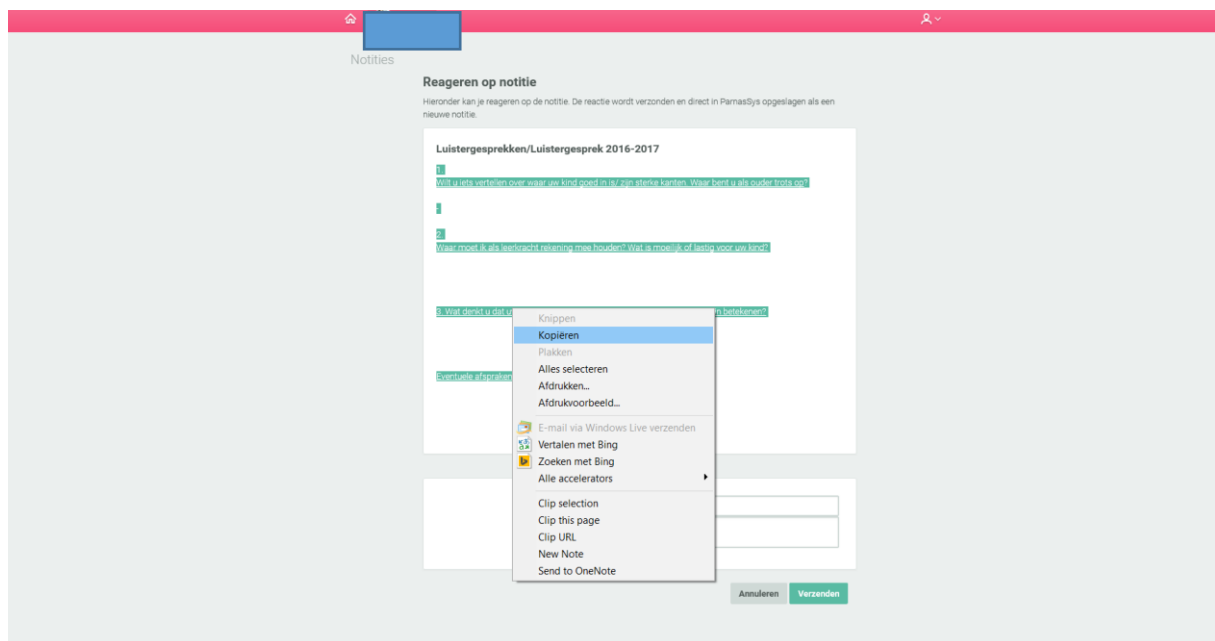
Notities

Reageren op notitie

Hieronder kan je reageren op de notitie. De reactie wordt verzonden en direct in ParnasSys opgeslagen als een nieuwe notitie.

Luistergesprekken/Luistergesprek 2016-2017

1.
Wilt u iets vertellen over waar uw kind goed in is/ zijn sterke kanten. Waar bent u als ouder trots op?

-

2.
Waar moet ik als leerkracht rekening mee houden? Wat is moeilijk of lastig voor uw kind?

3. Wat denkt u dat u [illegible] betekenen?

Eventuele afspraken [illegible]

Knippen
Kopiëren
Plakken
Alles selecteren
Afdrukken...
Afdrukvoorbeeld...
E-mail via Windows Live verzenden
Vertalen met Bing
Zoeken met Bing
Alle accelerators
Clip selection
Clip this page
Clip URL
New Note
Send to OneNote

Annuleren
Verzenden